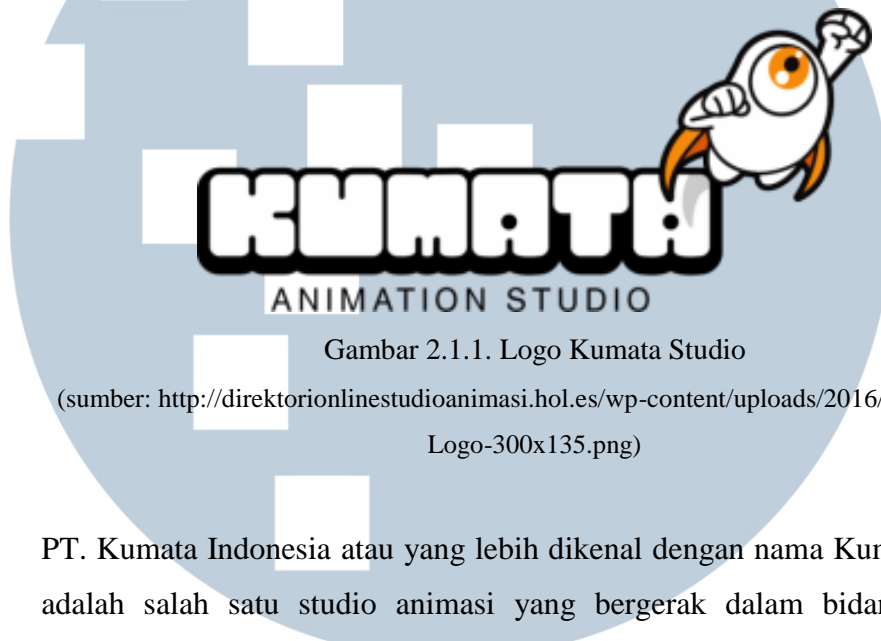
KUMATA
ANIMATION STUDIO

Gambar 2.1.1. Logo Kumata Studio

(sumber: http://direktorionlinestudioanimasi.hol.es/wp-content/uploads/2016/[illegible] Logo-300x135.png)

PT. Kumata Indonesia atau yang lebih dikenal dengan nama Kur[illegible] adalah salah satu studio animasi yang bergerak dalam bida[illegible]